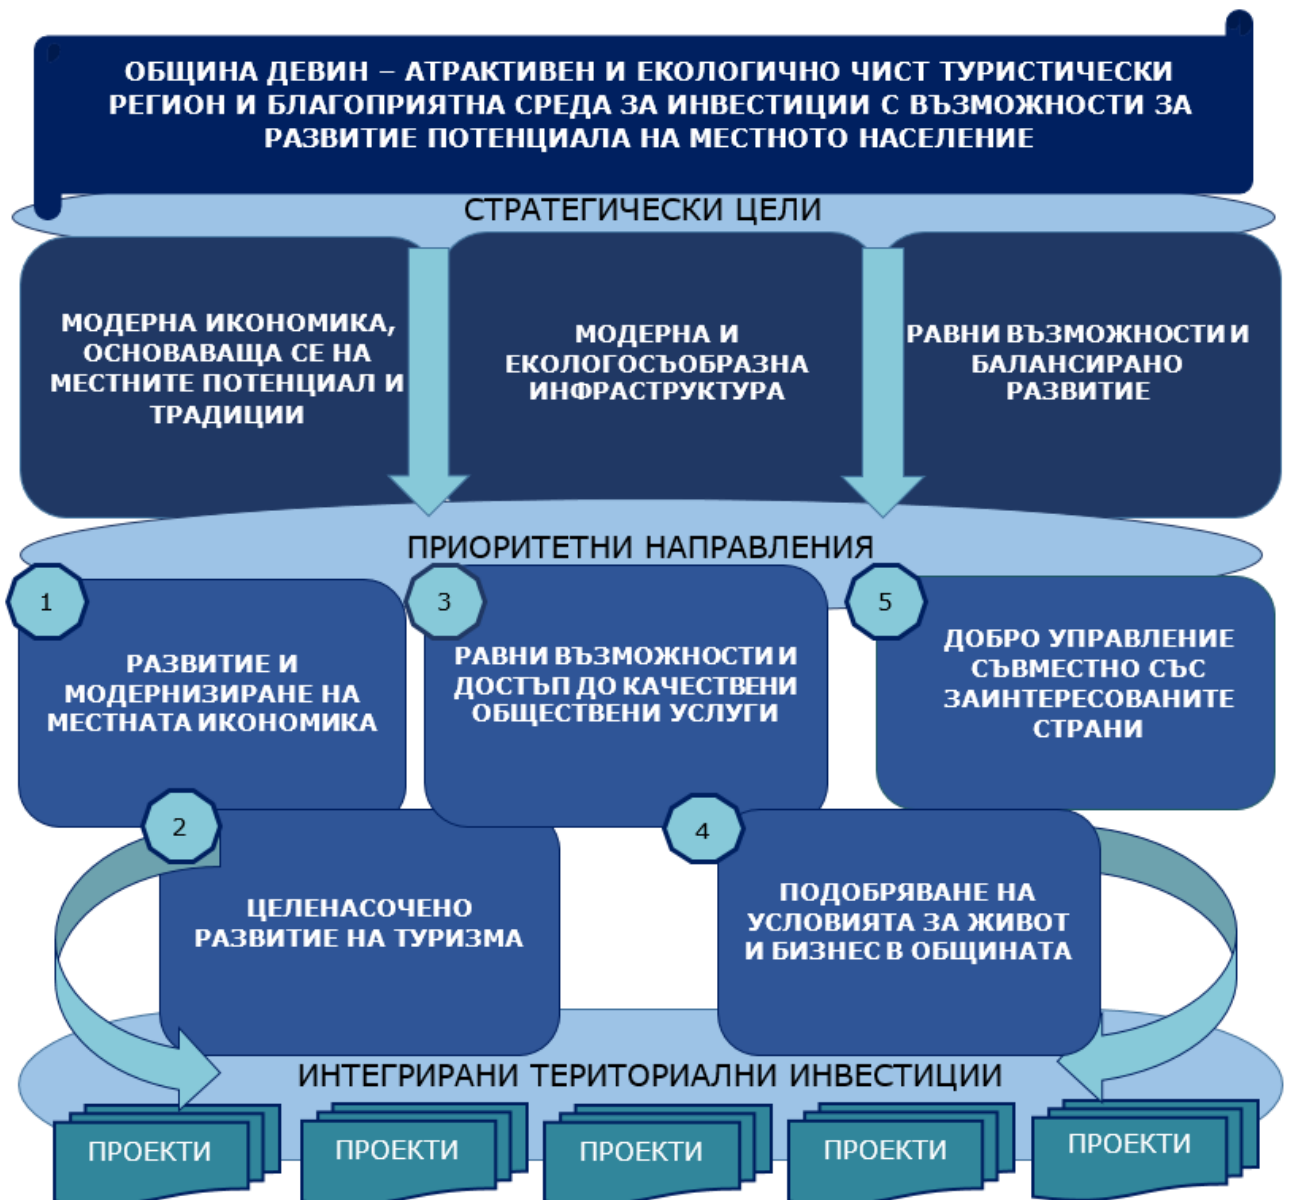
ОБЩИНА ДЕВИН – АТРАКТИВЕН И ЕКОЛОГИЧНО ЧИСТ ТУРИСТИЧЕСКИ РЕГИОН И БЛАГОПРИЯТНА СРЕДА ЗА ИНВЕСТИЦИИ С ВЪЗМОЖНОСТИ ЗА РАЗВИТИЕ ПОТЕНЦИАЛА НА МЕСТНОТО НАСЕЛЕНИЕ

СТРАТЕГИЧЕСКИ ЦЕЛИ

МОДЕРНА ИКОНОМИКА, ОСНОВАВАЩА СЕ НА МЕСТНИТЕ ПОТЕНЦИАЛ И ТРАДИЦИИ

МОДЕРНА И ЕКОЛОГОСЪОБРАЗНА ИНФРАСТРУКТУРА

РАВНИ ВЪЗМОЖНОСТИ И БАЛАНСИРАНО РАЗВИТИЕ

ПРИОРИТЕТНИ НАПРАВЛЕНИЯ

1

РАЗВИТИЕ И МОДЕРНИЗИРАНЕ НА МЕСТНАТА ИКОНОМИКА

3

РАВНИ ВЪЗМОЖНОСТИ И ДОСТЪП ДО КАЧЕСТВЕНИ ОБЩЕСТВЕНИ УСЛУГИ

5

ДОБРО УПРАВЛЕНИЕ СЪВМЕСТНО СЪС ЗАИНТЕРЕСОВАНИТЕ СТРАНИ

2

ЦЕЛЕНАСОЧЕНО РАЗВИТИЕ НА ТУРИЗМА

4

ПОДОБРЯВАНЕ НА УСЛОВИЯТА ЗА ЖИВОТ И БИЗНЕС В ОБЩИНАТА

ИНТЕГРИРАНИ ТЕРИТОРИАЛНИ ИНВЕСТИЦИИ

ПРОЕКТИ

ПРОЕКТИ

ПРОЕКТИ

ПРОЕКТИ

ПРОЕКТИ